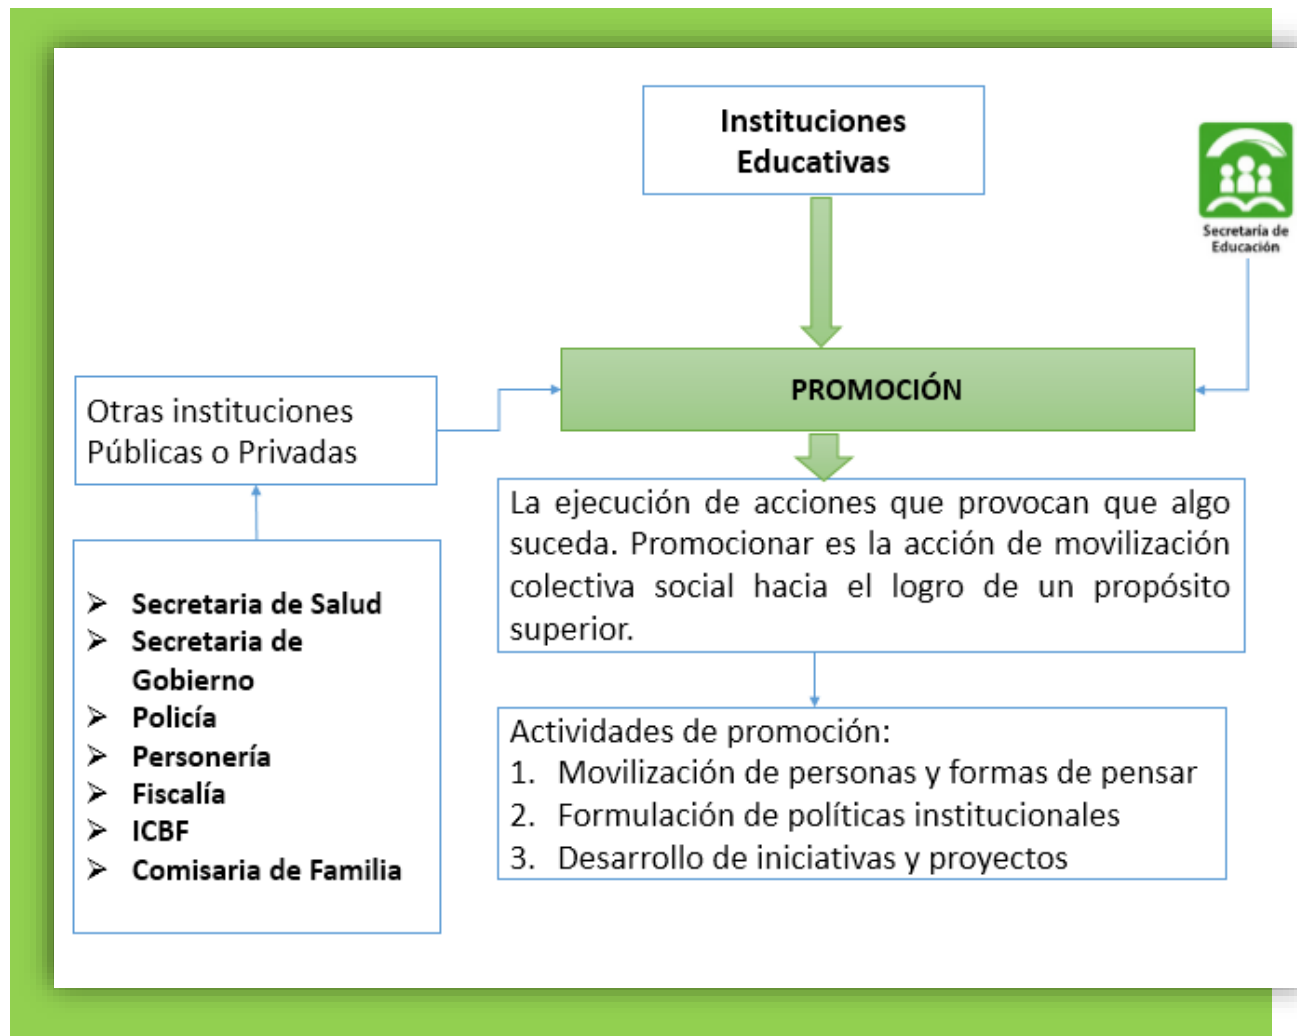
Instituciones Educativas

Secretaría de Educación

PROMOCIÓN

Otras instituciones Públicas o Privadas

La ejecución de acciones que provocan que algo suceda. Promocionar es la acción de movilización colectiva social hacia el logro de un propósito superior.

➢ Secretaria de Salud
➢ Secretaria de Gobierno
➢ Policía
➢ Personería
➢ Fiscalía
➢ ICBF
➢ Comisaria de Familia

Actividades de promoción:
1. Movilización de personas y formas de pensar
2. Formulación de políticas institucionales
3. Desarrollo de iniciativas y proyectos